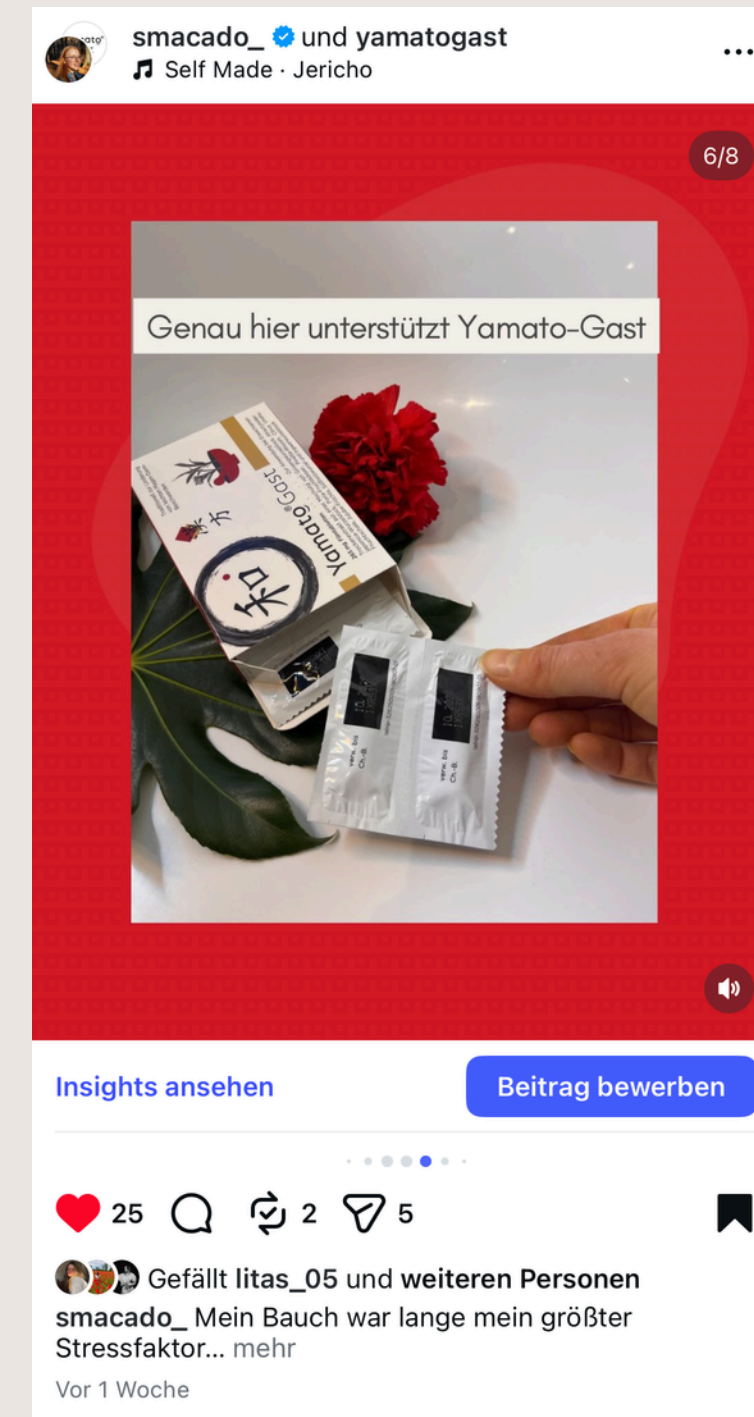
smacado_ und yamatogast
Self Made · Jericho

6/8

Genau hier unterstützt Yamato-Gast

Yamato Gast

和

Insights ansehen

Beitrag bewerben

25 2 5

Gefällt litas_05 und weiteren Personen
smacado_ Mein Bauch war lange mein größter Stressfaktor... mehr
Vor 1 Woche